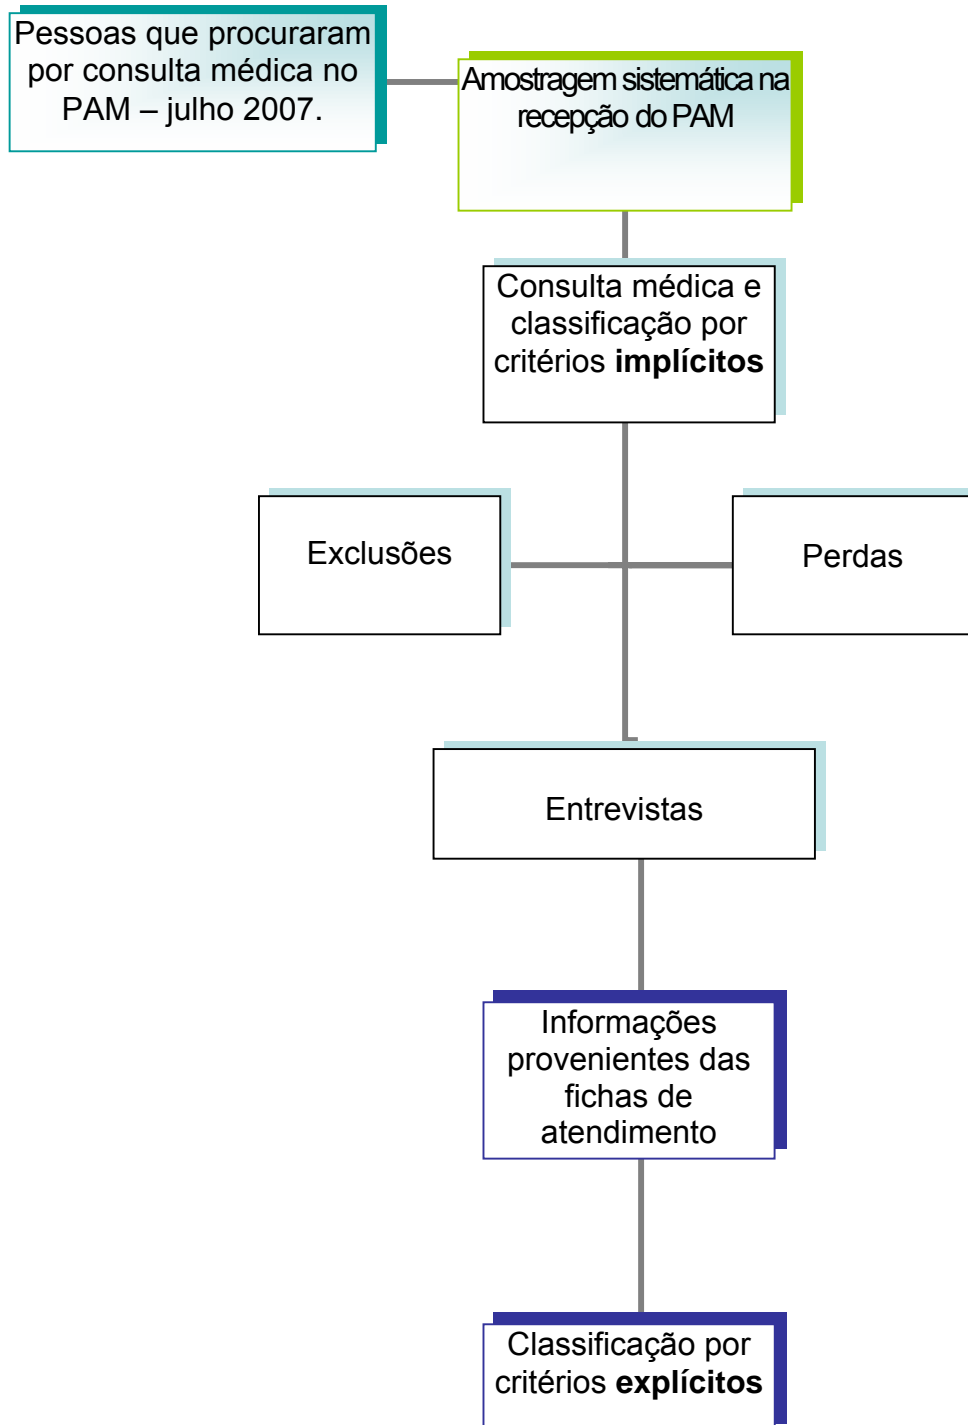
Pessoas que procuraram por consulta médica no PAM – julho 2007.

Amostragem sistemática na recepção do PAM

Consulta médica e classificação por critérios **implícitos**

Exclusões

Perdas

Entrevistas

Informações provenientes das fichas de atendimento

Classificação por critérios **explícitos**